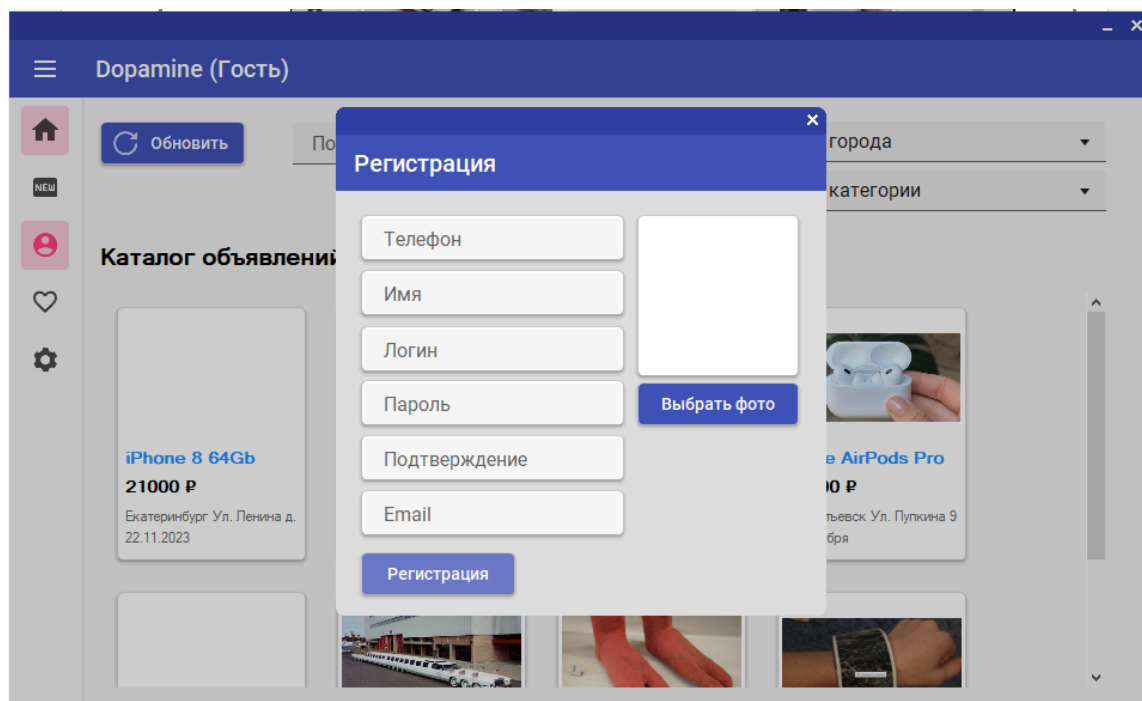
Dopamine (Гость)

NEW

Обновить

По

города

категории

Каталог объявлений

iPhone 8 64Gb
21000 ₽
Екатеринбург Ул. Ленина д.
22.11.2023

e AirPods Pro
0 ₽
тьевск Ул. Пупкина 9
бря

Регистрация

Телефон
Имя
Логин
Пароль
Подтверждение
Email

Выбрать фото

Регистрация